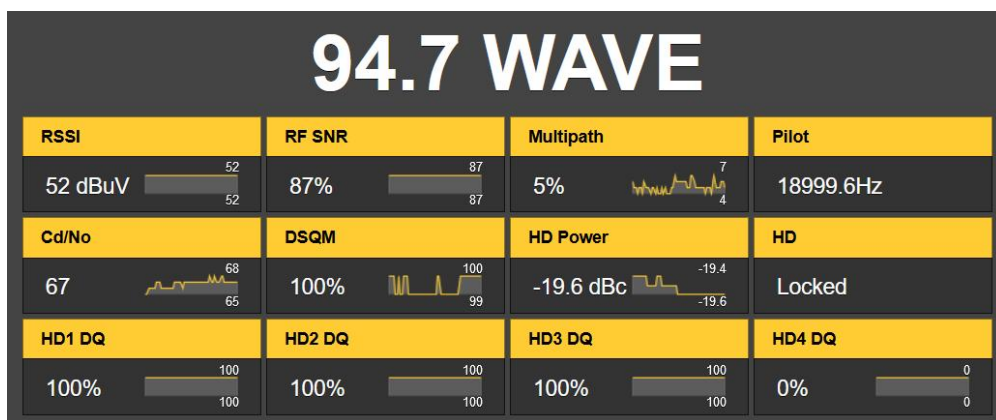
94.7 WAVE

RSSI
52 dBuV 52 52

RF SNR
87% 87 87

Multipath
5% 7 4

Pilot
18999.6Hz

Cd/No
67 68 65

DSQM
100% 100 99

HD Power
-19.6 dBc -19.4 -19.6

HD
Locked

HD1 DQ
100% 100 100

HD2 DQ
100% 100 100

HD3 DQ
100% 100 100

HD4 DQ
0% 0 0